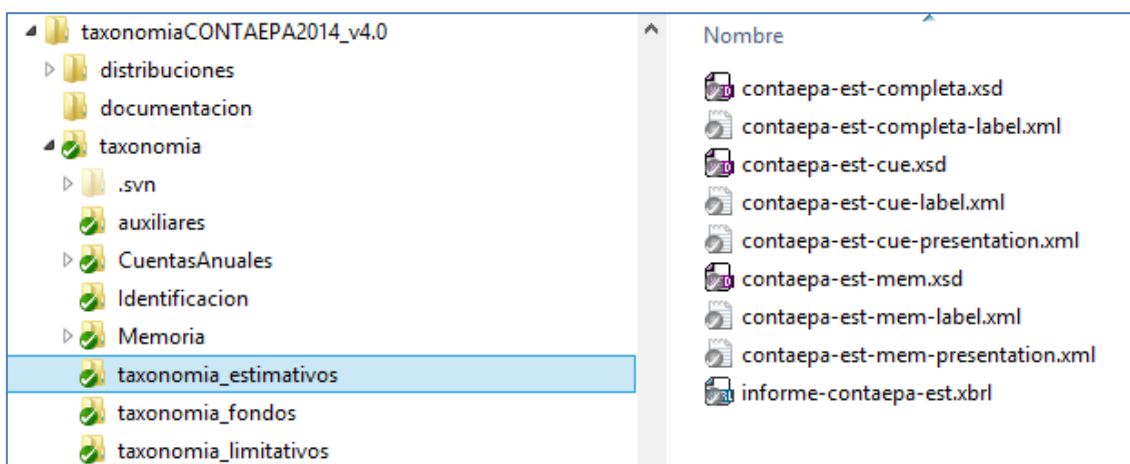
taxonomiaCONTAEPA2014_v4.0
distribuciones
documentacion
taxonomia
.svn
auxiliares
CuentasAnuales
Identificacion
Memoria
taxonomia_estimativos
taxonomia_fondos
taxonomia_limitativos

Nombre
contaepa-est-completa.xsd
contaepa-est-completa-label.xml
contaepa-est-cue.xsd
contaepa-est-cue-label.xml
contaepa-est-cue-presentation.xml
contaepa-est-mem.xsd
contaepa-est-mem-label.xml
contaepa-est-mem-presentation.xml
informe-contaepa-est.xbrl